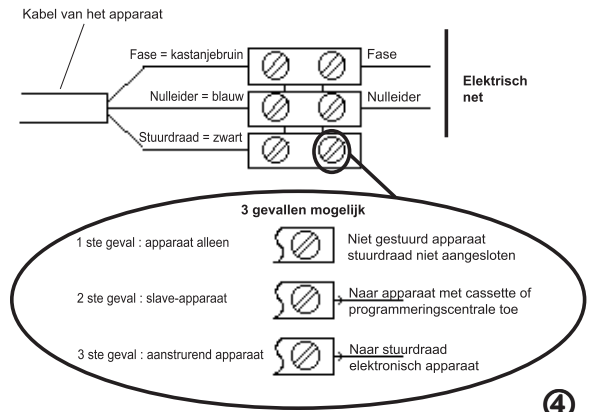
Kabel van het apparaat

Fase = kastanjebruin

Fase

Elektrisch net

Nulleider = blauw

Nulleider

Stuurdraad = zwart

3 gevallen mogelijk

1 ste geval : apparaat alleen

Niet gestuurd apparaat stuurdraad niet aangesloten

2 ste geval : slave-apparaat

Naar apparaat met cassette of programmeringscentrale toe

3 ste geval : aanstrurend apparaat

Naar stuurdraad elektronisch apparaat

4